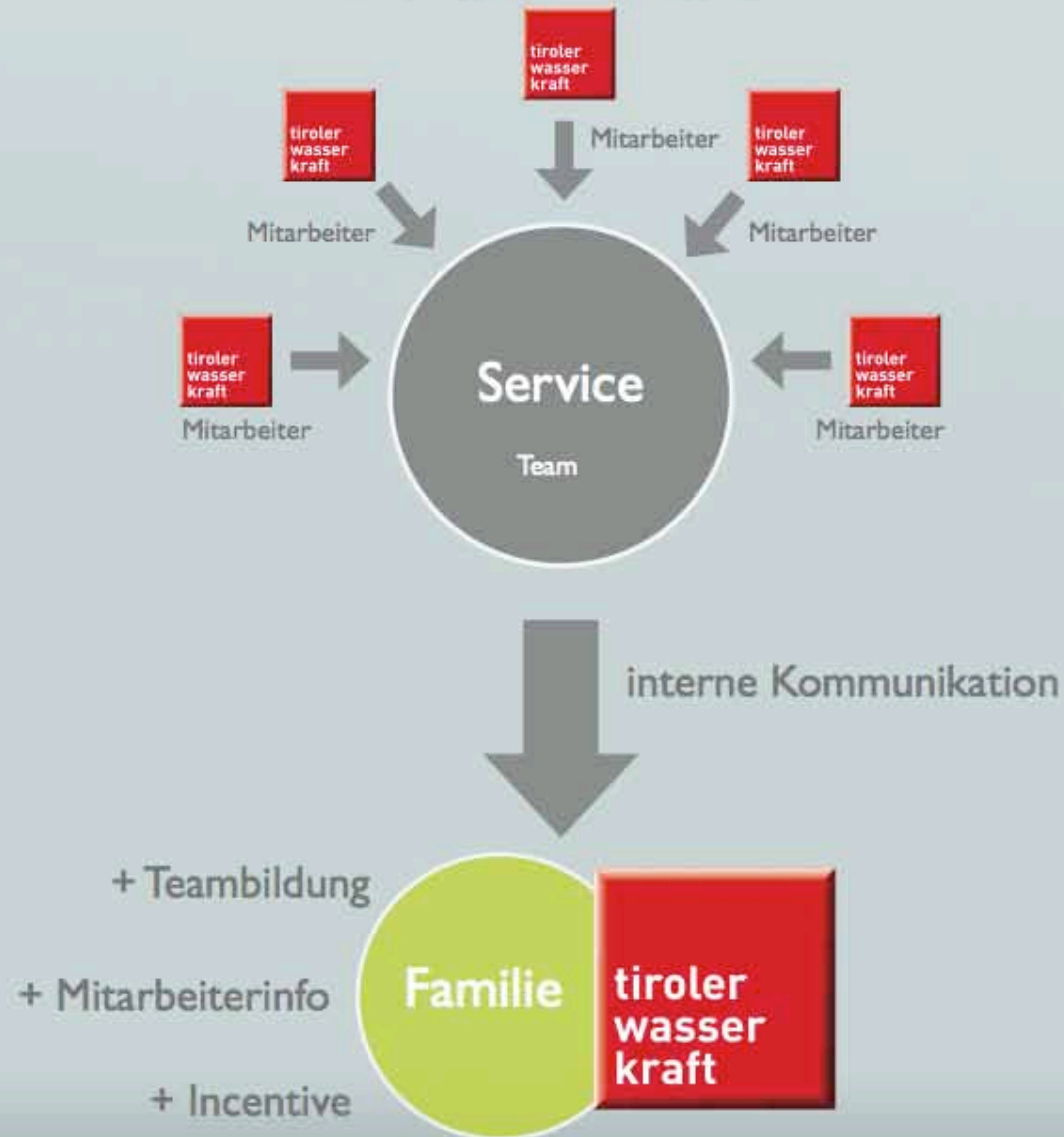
tiroler wasser kraft

Mitarbeiter

tiroler wasser kraft

Mitarbeiter

tiroler wasser kraft

Mitarbeiter

tiroler wasser kraft

Mitarbeiter

Service

Team

tiroler wasser kraft

Mitarbeiter

interne Kommunikation

+ Teambildung

+ Mitarbeiterinfo

+ Incentive

Familie

tiroler wasser kraft